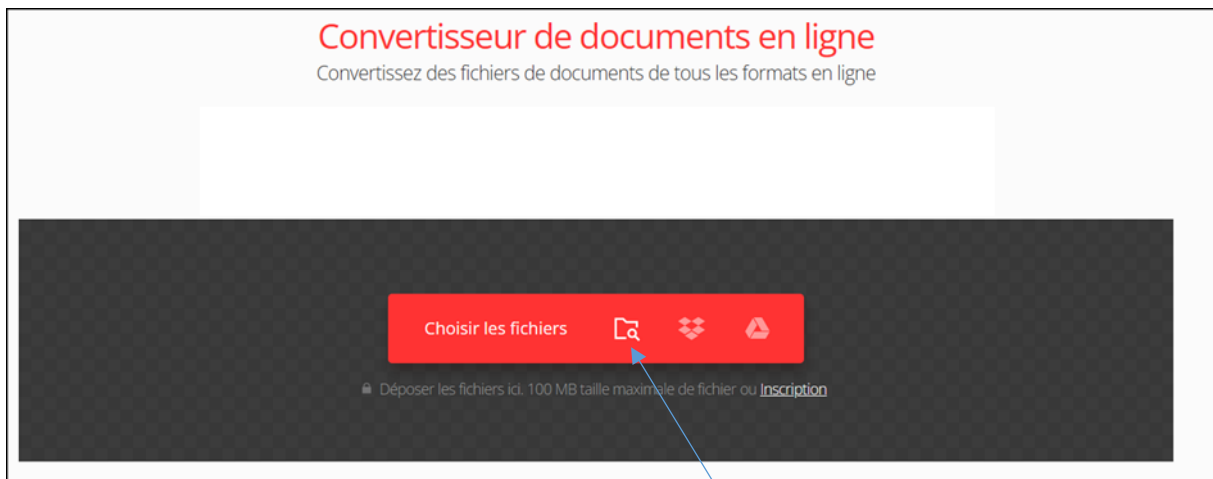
Convertisseur de documents en ligne

Convertissez des fichiers de documents de tous les formats en ligne

Choisir les fichiers

Déposer les fichiers ici. 100 MB taille maximale de fichier ou Inscription